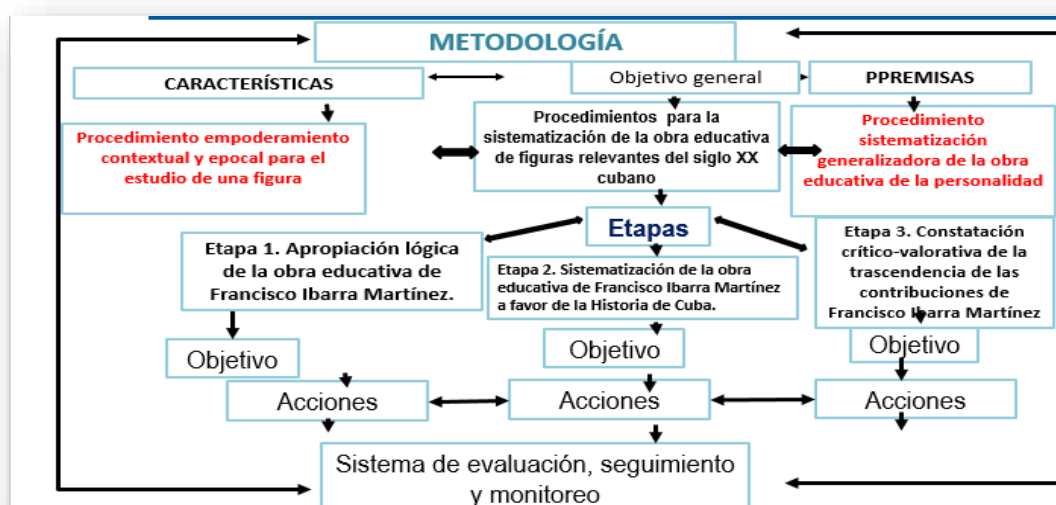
METODOLOGÍA

CARACTERÍSTICAS

Objetivo general

PPREMISAS

Procedimiento empoderamiento contextual y epocal para el estudio de una figura

Procedimientos para la sistematización de la obra educativa de figuras relevantes del siglo XX cubano

Procedimiento sistematización generalizadora de la obra educativa de la personalidad

Etapas

Etapa 1. Apropiación lógica de la obra educativa de Francisco Ibarra Martínez.

Etapa 2. Sistematización de la obra educativa de Francisco Ibarra Martínez a favor de la Historia de Cuba.

Etapa 3. Constatación crítico-valorativa de la trascendencia de las contribuciones de Francisco Ibarra Martínez

Objetivo

Objetivo

Objetivo

Acciones

Acciones

Acciones

Sistema de evaluación, seguimiento y monitoreo